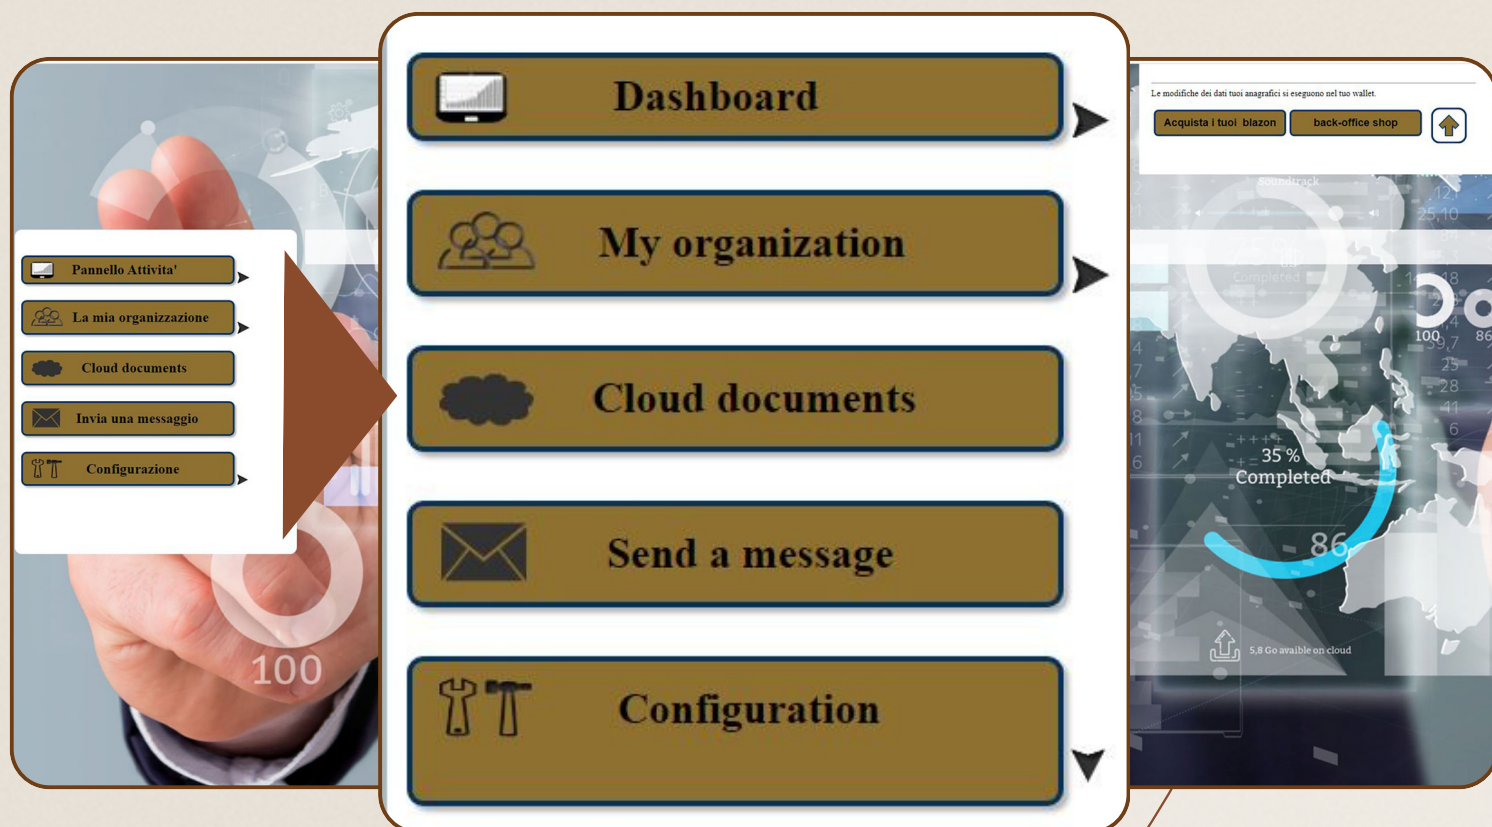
Pannello Attivita'

La mia organizzazione

Cloud documents

Invia una messaggio

Configurazione

100

Dashboard

My organization

Cloud documents

Send a message

Configuration

Le modifiche dei dati tuoi anagrafici si eseguono nel tuo wallet.

Acquista i tuoi blazon

back-office shop

Soundtrack

100

35 %
Completed

86

5,8 Go avaible on cloud